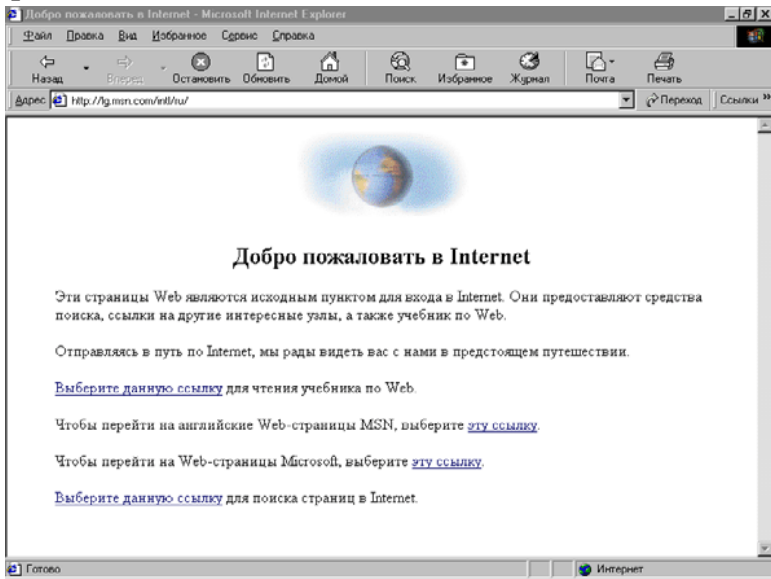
Добро пожаловать в Internet - Microsoft Internet Explorer

Файл Правка Вид Избранное Сервис Справка

Назад Вперед Остановить Обновить Домой Поиск Избранное Журнал Почта Печать

Адрес http://lg.msn.com/intl/ru/ Переход Ссылки

Добро пожаловать в Internet

Эти страницы Web являются исходным пунктом для входа в Internet. Они предоставляют средства поиска, ссылки на другие интересные узлы, а также учебник по Web.

Отправляясь в путь по Internet, мы рады видеть вас с нами в предстоящем путешествии.

Выберите данную ссылку для чтения учебника по Web.

Чтобы перейти на английские Web-страницы MSN, выберите эту ссылку.

Чтобы перейти на Web-страницы Microsoft, выберите эту ссылку.

Выберите данную ссылку для поиска страниц в Internet.

Готово Интернет